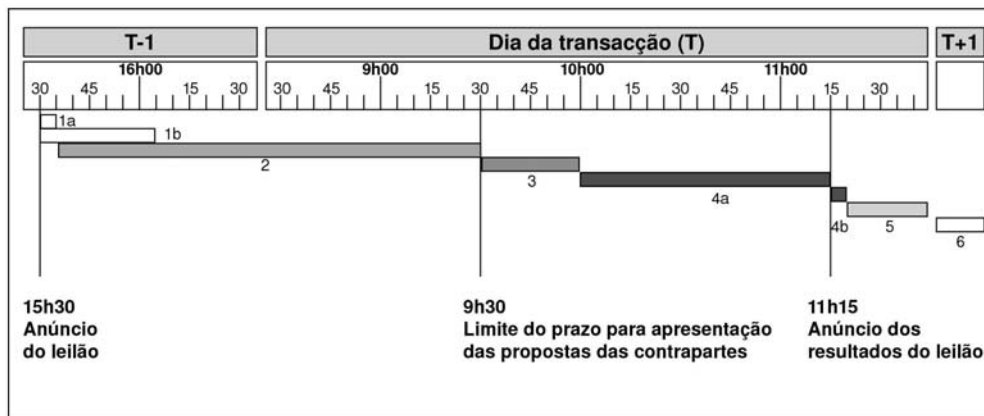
T-1

Dia da transacção (T)

T+1

16h00
30 45 15 30

9h00
30 45 15 30

10h00
45 15 30 45

11h00
15 30

1a
1b
2
3
4a
4b
5
6

15h30
Anúncio
do leilão

9h30
Limite do prazo para apresentação
das propostas das contrapartes

11h15
Anúncio dos
resultados do leilão